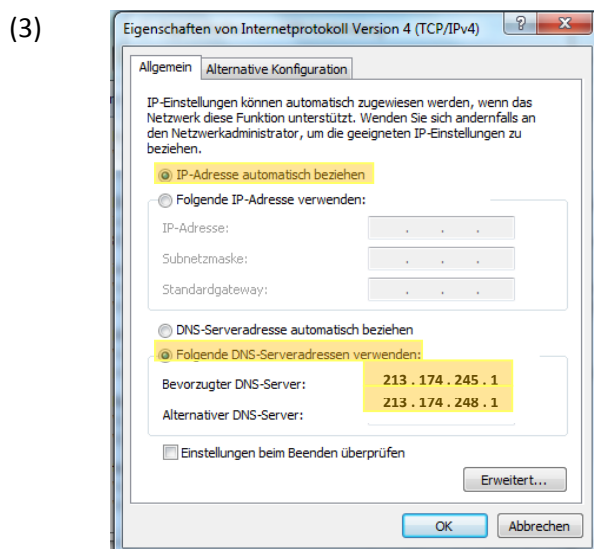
(3)

Eigenschaften von Internetprotokoll Version 4 (TCP/IPv4)

? X

Allgemein | Alternative Konfiguration

IP-Einstellungen können automatisch zugewiesen werden, wenn das Netzwerk diese Funktion unterstützt. Wenden Sie sich andernfalls an den Netzwerkadministrator, um die geeigneten IP-Einstellungen zu beziehen.

IP-Adresse automatisch beziehen

Folgende IP-Adresse verwenden:

IP-Adresse: . . .

Subnetzmaske: . . .

Standardgateway: . . .

DNS-Serveradresse automatisch beziehen

Folgende DNS-Serveradressen verwenden:

Bevorzugter DNS-Server: 213 . 174 . 245 . 1

Alternativer DNS-Server: 213 . 174 . 248 . 1

Einstellungen beim Beenden überprüfen

Erweitert...

OK | Abbrechen